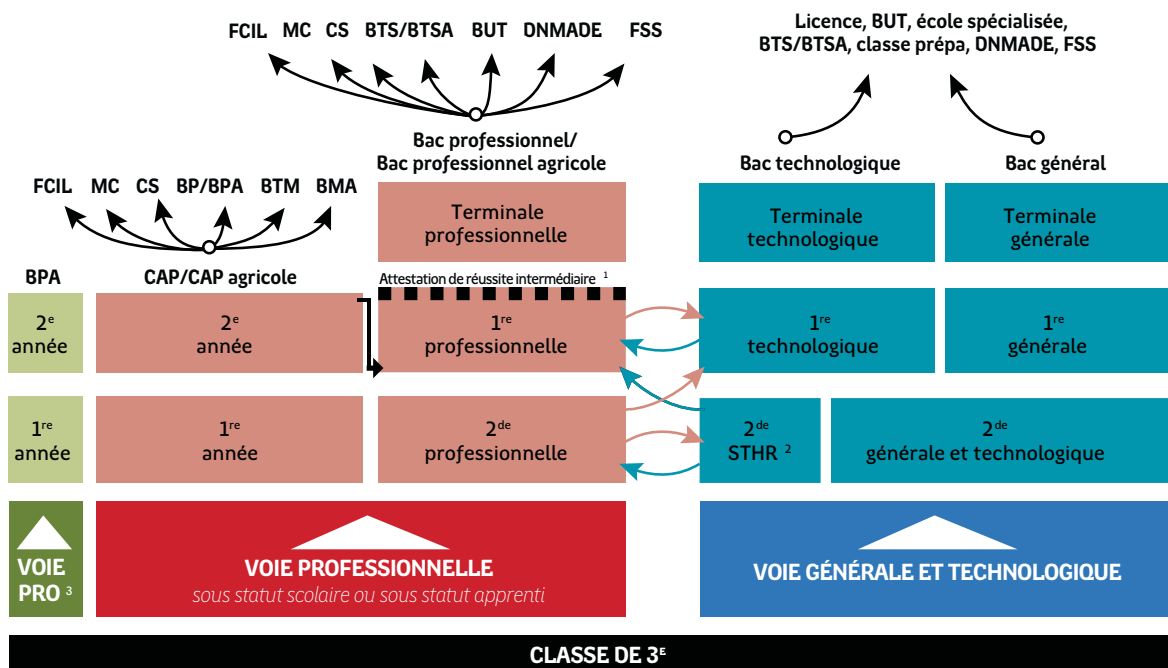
FCIL MC CS BTS/BTSA BUT DNMADE FSS

Licence, BUT, école spécialisée, BTS/BTSA, classe prépa, DNMADE, FSS

Bac professionnel/
Bac professionnel agricole

Bac technologique

Bac général

FCIL MC CS BP/BPA BTM BMA

Terminale professionnelle

Terminale technologique

Terminale générale

BPA

CAP/CAP agricole

Attestation de réussite intermédiaire $^1$

2$^e$ année

2$^e$ année

1$^{re}$ professionnelle

1$^{re}$ technologique

1$^{re}$ générale

1$^{re}$ année

1$^{re}$ année

2$^{de}$ professionnelle

2$^{de}$ STHR $^2$

2$^{de}$ générale et technologique

VOIE PRO $^3$

VOIE PROFESSIONNELLE
sous statut scolaire ou sous statut apprenti

VOIE GÉNÉRALE ET TECHNOLOGIQUE

CLASSE DE 3$^E$